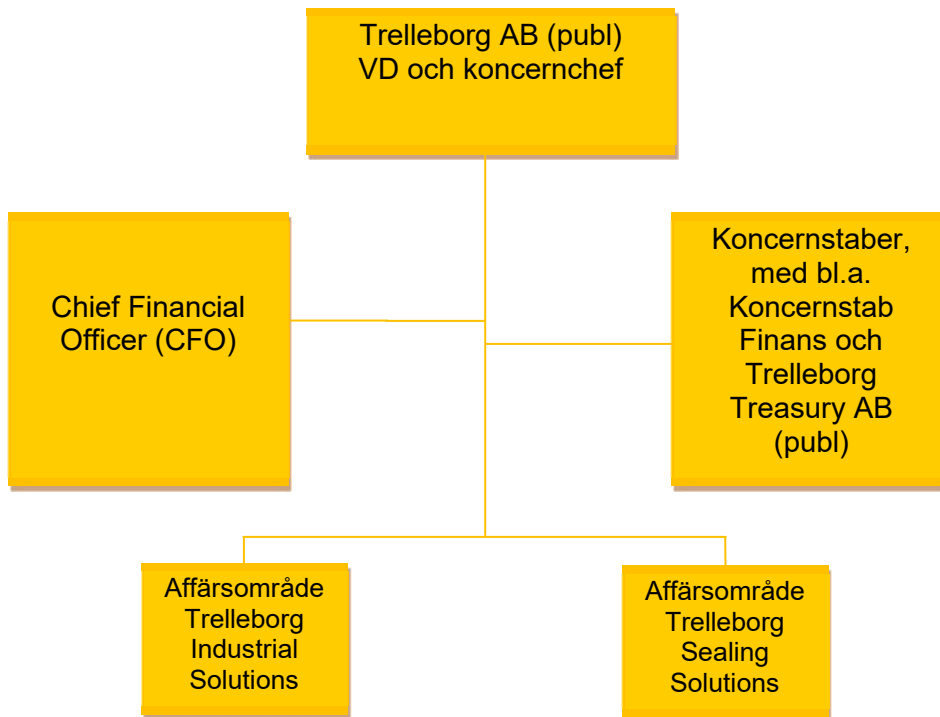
Trelleborg AB (publ)
VD och koncernchef

Chief Financial Officer (CFO)

Koncernstaber, med bl.a. Koncernstab Finans och Trelleborg Treasury AB (publ)

Affärsområde Trelleborg Industrial Solutions

Affärsområde Trelleborg Sealing Solutions